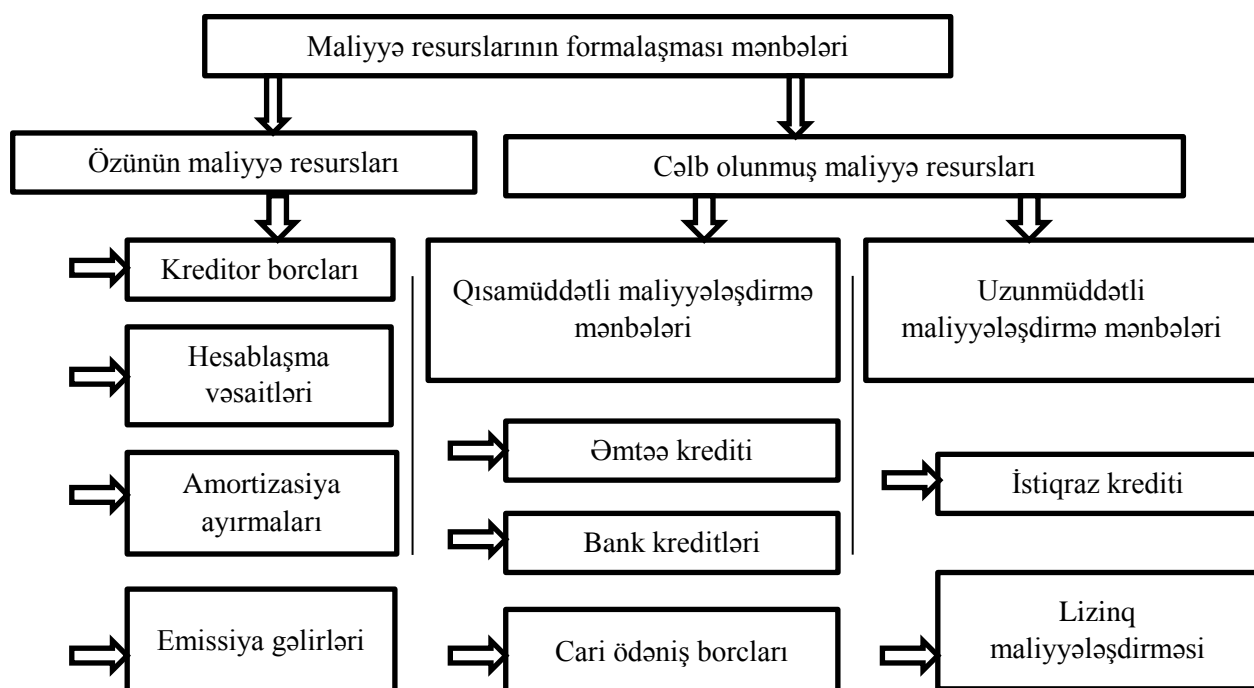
Maliyyə resurslarının formalaşması mənbələri

Özünün maliyyə resursları

Cəlb olunmuş maliyyə resursları

Kreditor borcları

Hesablaşma vəsaitləri

Amortizasiya ayırmaları

Emissiya gəlirləri

Qısamüddətli maliyyələşdirmə mənbələri

Əmtəə krediti

Bank kreditləri

Cari ödəniş borcları

Uzunmüddətli maliyyələşdirmə mənbələri

İstiqraz krediti

Lizinq maliyyələşdirməsi